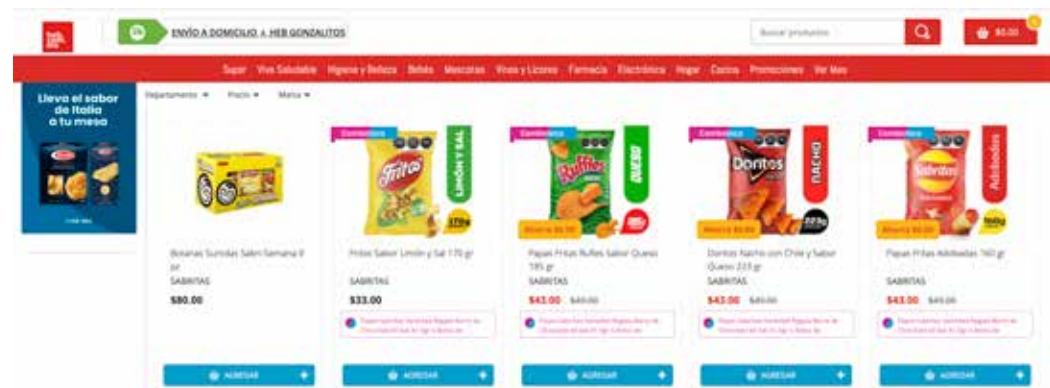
ENVÍO A DOMICILIO A HEB GONZALITOS

Buscar productos

$0.00

Super Vive Saludable Higiene y Belleza Bebés Mascotas Vinos y Licores Farmacia Electrónica Hogar Cocina Promociones Ver Mas

Lleva el sabor de Italia a tu mesa

Departamento ▾ Precio ▾ Marca ▾

Combotazo

Fritos

LIMÓN Y SAL

170g

Ruffles

QUESO

Ahorra $6.00

Doritos

NACHO

223g

Ahorra $6.00

Sabritas

Adobadas

160g

Ahorra $6.00

Botanas Surtidas Sabri Semana 8 pz
SABRITAS
$80.00

Fritos Sabor Limón y Sal 170 gr
SABRITAS
$33.00

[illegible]

Papas Fritas Ruffles Sabor Queso 185 gr
SABRITAS
$43.00 $49.00

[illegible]

Doritos Nacho con Chile y Sabor Queso 223 gr
SABRITAS
$43.00 $49.00

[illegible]

Papas Fritas Adobadas 160 gr
SABRITAS
$43.00 $49.00

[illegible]

AGREGAR +

AGREGAR +

AGREGAR +

AGREGAR +

AGREGAR +